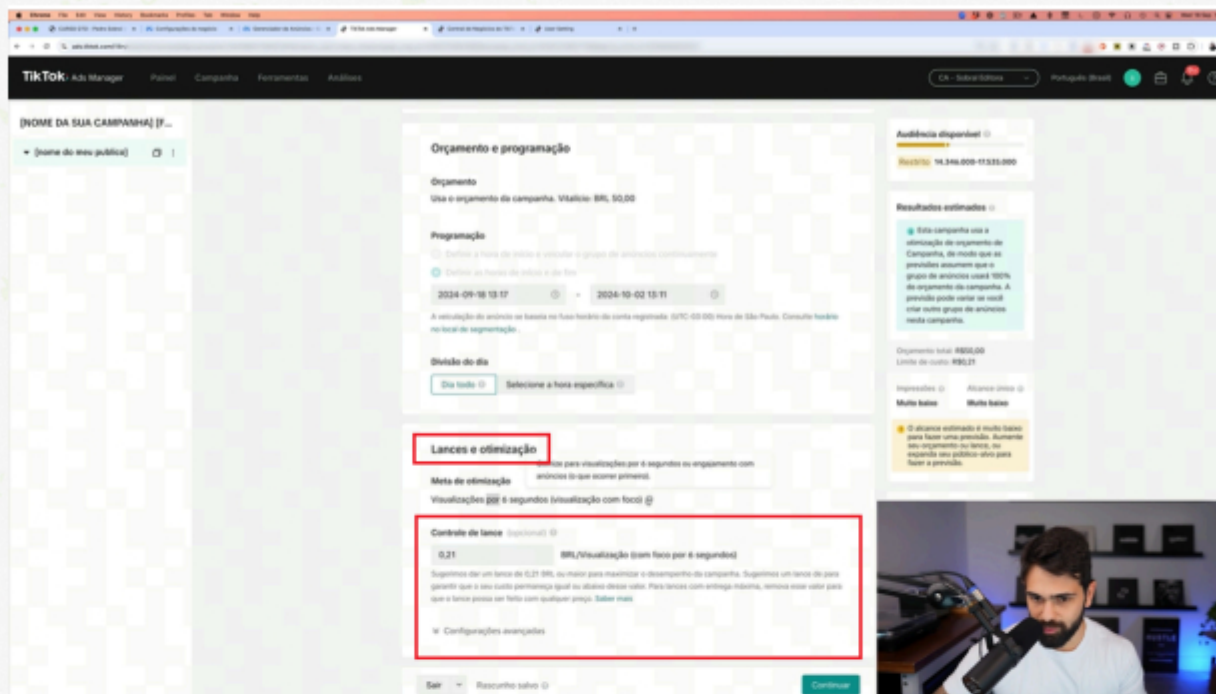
TikTok: Ads Manager Painel Campanha Ferramentas Análises

CA - Sobral Editora Português (Brasil)

[NOME DA SUA CAMPANHA] [F...

[nome do meu publico]

Orçamento e programação

Orçamento

Usa o orçamento da campanha. Vitalício: BRL 50,00

Programação

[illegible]

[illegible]

2024-09-18 13:17 - 2024-10-02 13:11

A veiculação do anúncio se baseia no fuso horário da conta registrada: (UTC-03:00) Hora de São Paulo. Consulte horário no local de segmentação.

Divisão do dia

Dia todo Selecione a hora específica

Lances e otimização

Meta de otimização

Cobrar para visualizações por 6 segundos ou engajamento com anúncios (o que ocorrer primeiro).

Visualizações por 6 segundos (visualização com foco)

Controle de lance (opcional)

0,21 BRL/Visualização (com foco por 6 segundos)

Sugerimos dar um lance de 0,21 BRL ou maior para maximizar o desempenho da campanha. Sugerimos um lance de para garantir que o seu custo permaneça igual ou abaixo desse valor. Para lances com entrega máxima, remova esse valor para que o lance possa ser feito com qualquer preço. Saber mais

Configurações avançadas

Sair Rascunho salvo Continuar

Audiência disponível

Restrito 14.346.000-17.535.000

Resultados estimados

Esta campanha usa a otimização de orçamento de Campanha, de modo que as previsões assumem que o grupo de anúncios usará 100% do orçamento da campanha. A previsão pode variar se você criar outro grupo de anúncios nesta campanha.

Orçamento total: R$50,00
Limite de custo: R$0,21

Impressões Alcance único
Muito baixo Muito baixo

O alcance estimado é muito baixo para fazer uma previsão. Aumente seu orçamento ou lance, ou expanda seu público-alvo para fazer a previsão.